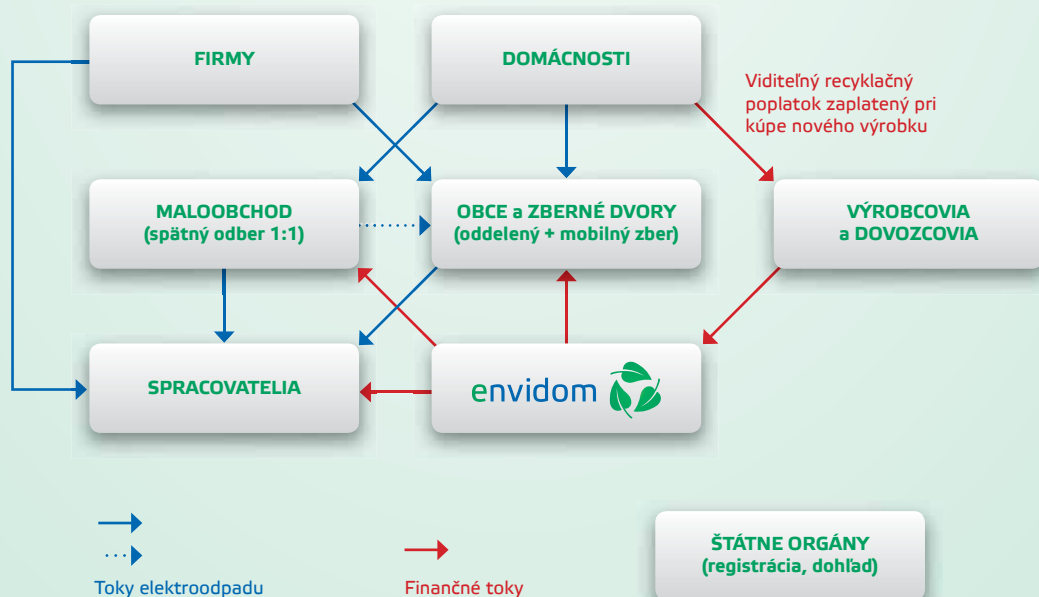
FIRMY

DOMÁCNOSTI

Viditeľný recyklačný poplatok zaplatený pri kúpe nového výrobku

MALOOBCHOD
(spätný odber 1:1)

OBCE a ZBERNÉ DVORY
(oddelený + mobilný zber)

VÝROBCOVIA
a DOVOZCOVIA

SPRACOVATELIA

envidom

Toky elektroodpadu

Finančné toky

ŠTÁTNE ORGÁNY
(registrácia, dohľad)